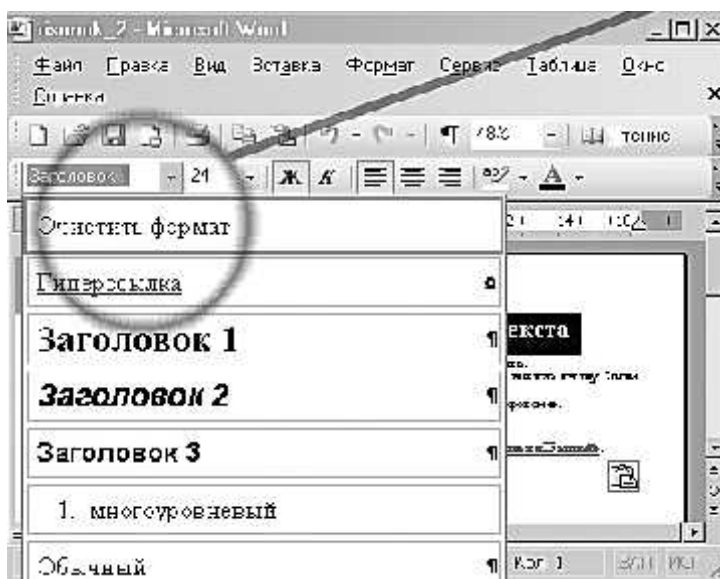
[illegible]_2 - Microsoft Word

Файл Правка Вид Вставка Формат Сервис Таблица Окно Справка

¶ 78% Чтение

Заголовок 21 Ж К

Очистить формат

Гиперссылка

Заголовок 1

Заголовок 2

Заголовок 3

1. многоуровневый

Обычный

екста

Кол 1